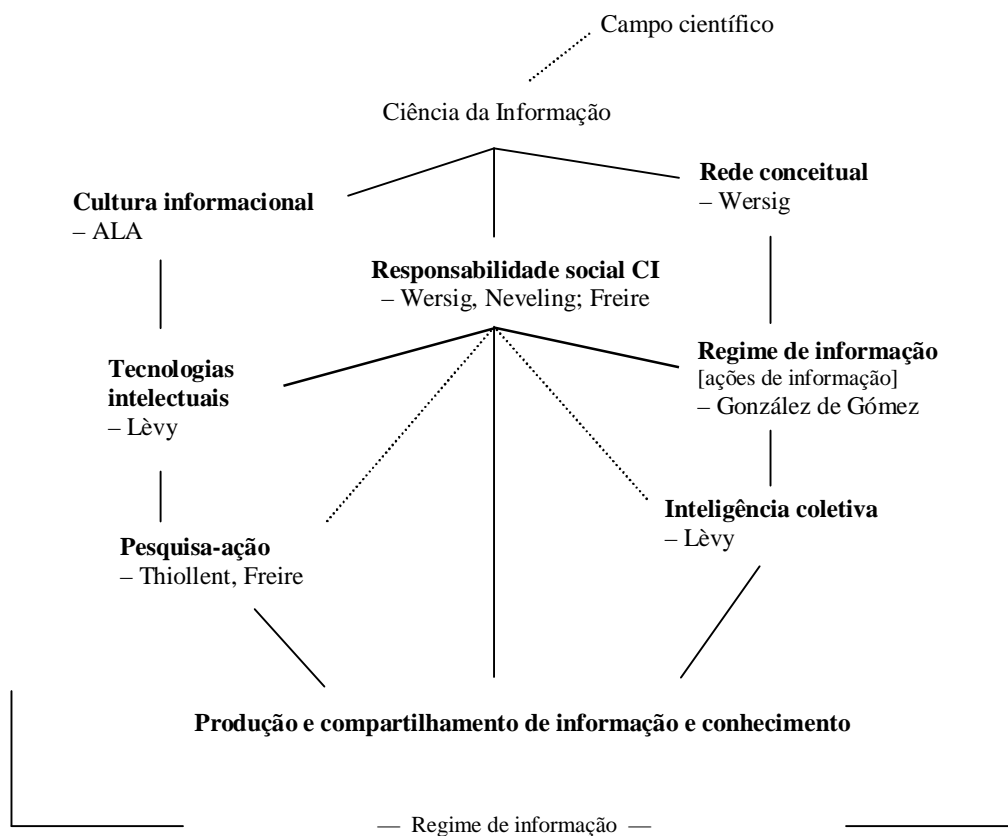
Campo científico

Ciência da Informação

**Cultura informacional**
– ALA

**Rede conceitual**
– Wersig

**Responsabilidade social CI**
– Wersig, Neveling; Freire

**Tecnologias intelectuais**
– Lèvy

**Regime de informação**
[ações de informação]
– González de Gómez

**Inteligência coletiva**
– Lèvy

**Pesquisa-ação**
– Thiollent, Freire

**Produção e compartilhamento de informação e conhecimento**

— Regime de informação —